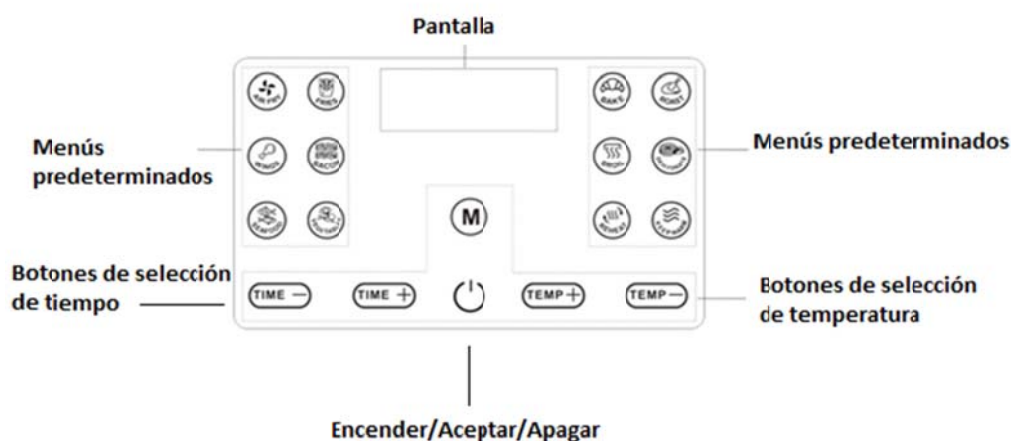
Pantalla

Menús predeterminados

Menús predeterminados

AIR FRY

FRIES

BAKE

ROAST

WINGS

BACON

M

SEAFOOD

POULTRY

Botones de selección de tiempo

TIME −

TIME +

TEMP +

TEMP −

Botones de selección de temperatura

Encender/Aceptar/Apagar